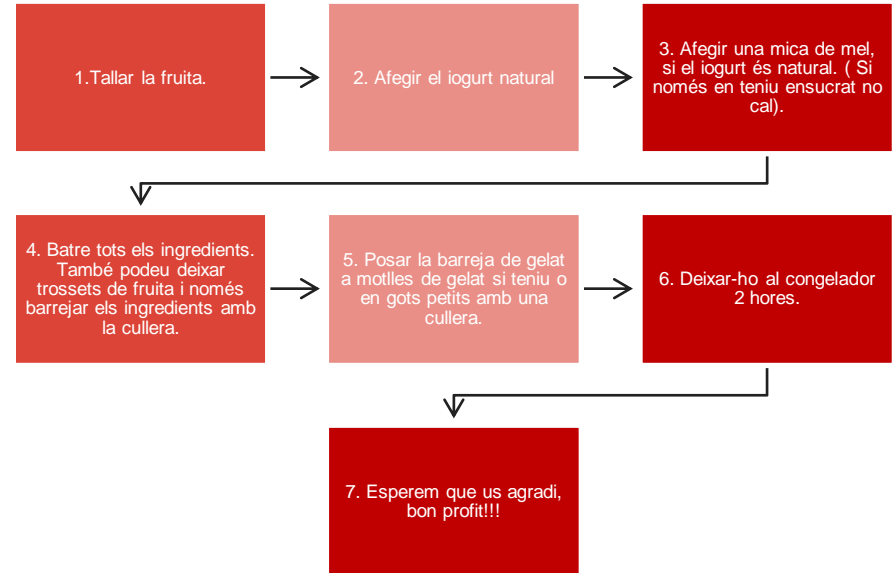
1.Tallar la fruita.

2. Afegir el iogurt natural

3. Afegir una mica de mel, si el iogurt és natural. ( Si només en teniu ensucrat no cal).

4. Batre tots els ingredients. També podeu deixar trossets de fruita i només barrejar els ingredients amb la cullera.

5. Posar la barreja de gelat a motlles de gelat si teniu o en gots petits amb una cullera.

6. Deixar-ho al congelador 2 hores.

7. Esperem que us agradi, bon profit!!!